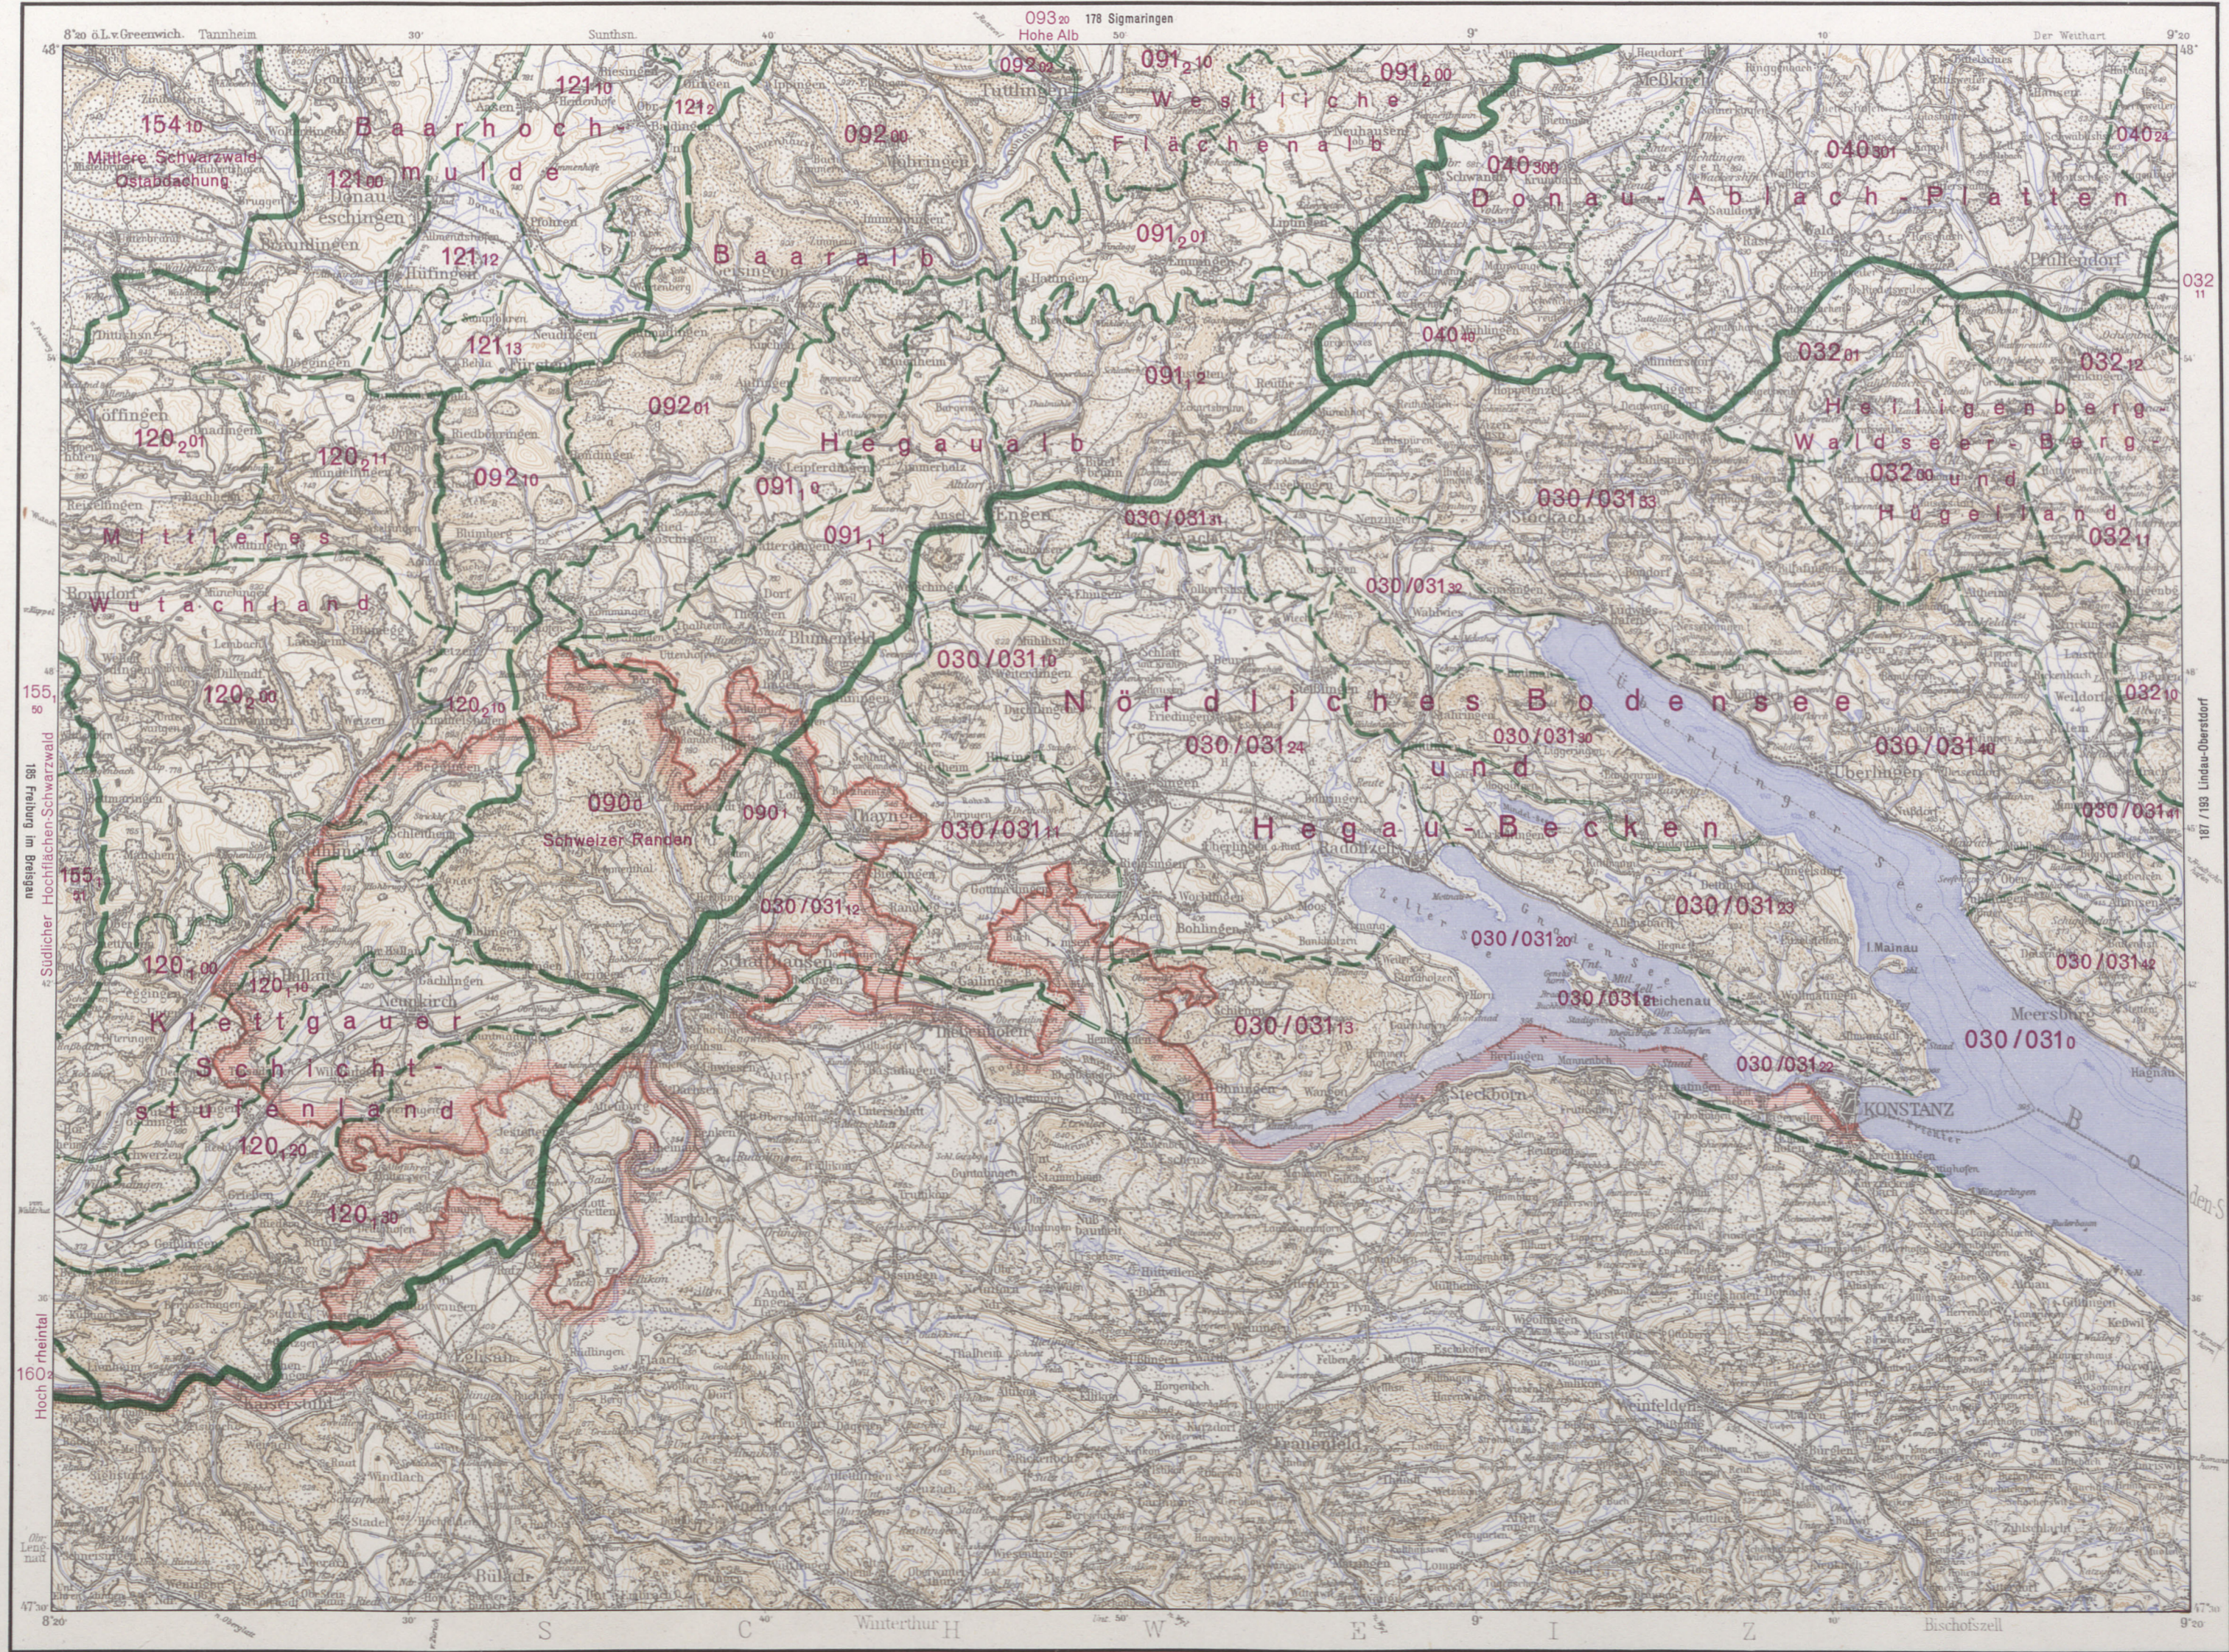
8°20 ö.L.v.Greenwich. Tannheim 30' Sunthau 40' 093.20 179 Sigmaringen Hohe Alb 9° 10' Der Weithart 9°20

154.10 Mittlere Schwarzwald-Ostabdachung
Baarhoch mulde
121.10
121.1
121.00
121.12
121.13
Baaralb
092.00
091.2 Westliche Flächenalb
091.00
091.01
040.301
040.300 Donau-Ablach-Platten
040.21
032.11
040.10
032.01
032.12
Heiligenberg-Waldsee-Berg- und Hügelland
032.00
032.11
091.2
092.01
Hegaualb
092.10
091.0
091.1
120.01
120.11
Mittleres Wutachland
030/031.31
030/031.33
030/031.32
155.50
120.00
120.10
090.0 Schweizer Randen
090.1
030/031.0
Nördliches Bodensee und Hegau-Becken
030/031.24
030/031.30
030/031.40
032.10
030/031.41
030/031.11
030/031.12
030/031.23
155.51
120.00
120.10
Klettgauer Schichtstufenland
120.20
120.30
030/031.20
030/031.21
030/031.13
030/031.22
030/031.42
030/031.0
KONSTANZ
Meersburg
185 Freiburg im Breisgau
c Südlicher Hochschwarzwald
187/193 Lindau-Oberstdorf
160
Hochrheintal
47°30 8°20 30' Winterthur 40' 50' 9° Bischofszell 47°30 9°20
SCHWEIZ